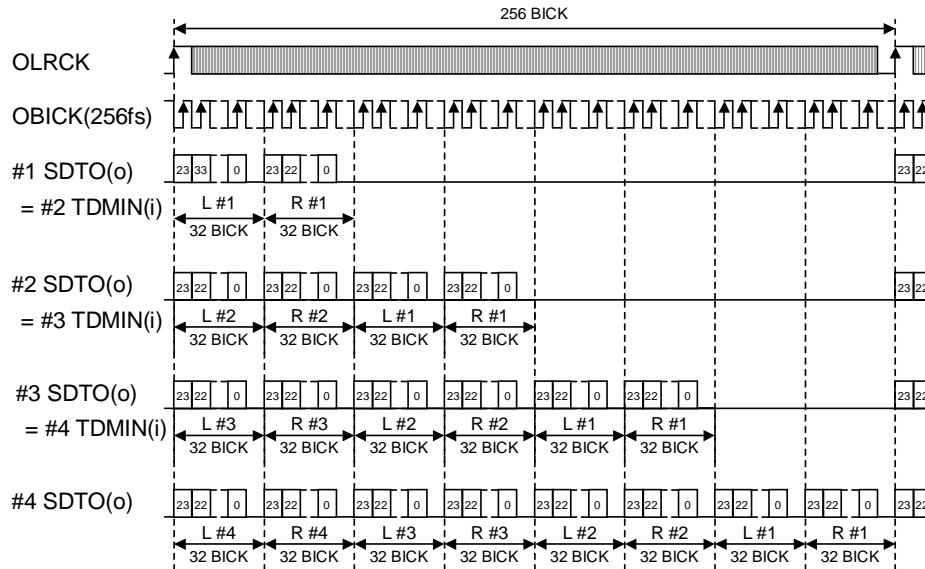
256 BICK

OLRCK

OBICK(256fs)

#1 SDTO(o)
23 33 0 23 22 0 23 22
= #2 TDMIN(i)
L #1 R #1
32 BICK 32 BICK

#2 SDTO(o)
23 22 0 23 22 0 23 22 0 23 22 0 23 22
= #3 TDMIN(i)
L #2 R #2 L #1 R #1
32 BICK 32 BICK 32 BICK 32 BICK

#3 SDTO(o)
23 22 0 23 22 0 23 22 0 23 22 0 23 22 0 23 22 0 23 22
= #4 TDMIN(i)
L #3 R #3 L #2 R #2 L #1 R #1
32 BICK 32 BICK 32 BICK 32 BICK 32 BICK 32 BICK

#4 SDTO(o)
23 22 0 23 22 0 23 22 0 23 22 0 23 22 0 23 22 0 23 22 0 23 22 0 23 22
L #4 R #4 L #3 R #3 L #2 R #2 L #1 R #1
32 BICK 32 BICK 32 BICK 32 BICK 32 BICK 32 BICK 32 BICK 32 BICK